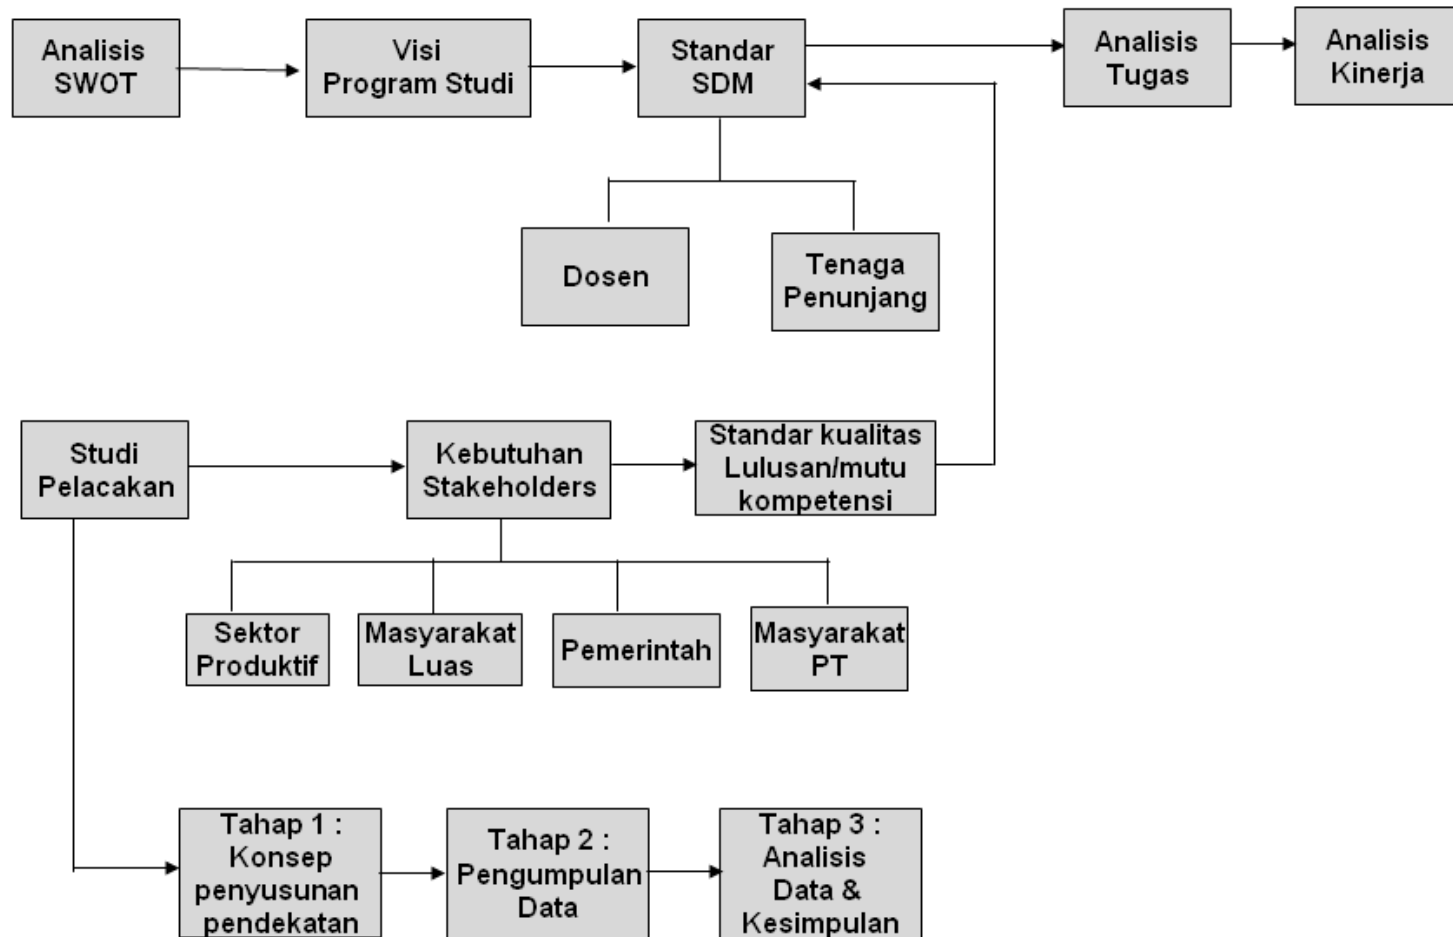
Analisis SWOT

Visi Program Studi

Standar SDM

Analisis Tugas

Analisis Kinerja

Dosen

Tenaga Penunjang

Studi Pelacakan

Kebutuhan Stakeholders

Standar kualitas Lulusan/mutu kompetensi

Sektor Produktif

Masyarakat Luas

Pemerintah

Masyarakat PT

Tahap 1 : Konsep penyusunan pendekatan

Tahap 2 : Pengumpulan Data

Tahap 3 : Analisis Data & Kesimpulan